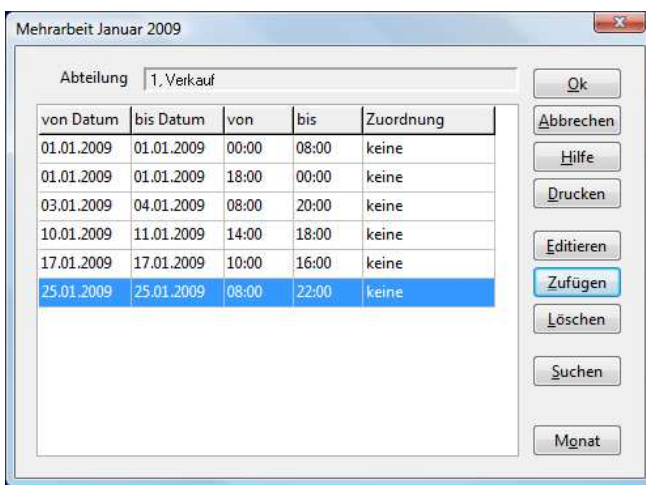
Mehrarbeit Januar 2009

Abteilung 1. Verkauf

| von Datum | bis Datum | von | bis | Zuordnung |
|---|---|---|---|---|
| 01.01.2009 | 01.01.2009 | 00:00 | 08:00 | keine |
| 01.01.2009 | 01.01.2009 | 18:00 | 00:00 | keine |
| 03.01.2009 | 04.01.2009 | 08:00 | 20:00 | keine |
| 10.01.2009 | 11.01.2009 | 14:00 | 18:00 | keine |
| 17.01.2009 | 17.01.2009 | 10:00 | 16:00 | keine |
| 25.01.2009 | 25.01.2009 | 08:00 | 22:00 | keine |

Ok
Abbrechen
Hilfe
Drucken
Editieren
Zufügen
Löschen
Suchen
Monat